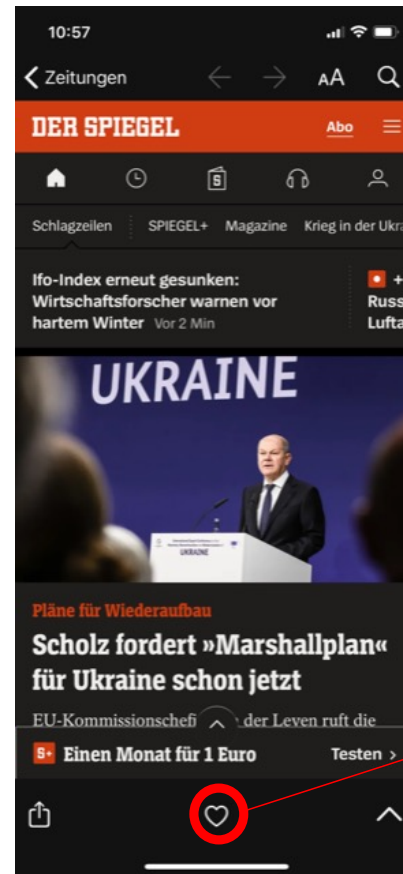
10:57

Zeitungen

AA

DER SPIEGEL

Abo

Schlagzeilen SPIEGEL+ Magazine Krieg in der Ukra

Ifo-Index erneut gesunken: Wirtschaftsforscher warnen vor hartem Winter Vor 2 Min

Russ Lufta

UKRAINE

UKRAINE

Pläne für Wiederaufbau

Scholz fordert »Marshallplan« für Ukraine schon jetzt

EU-Kommissionschef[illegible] der Leyen ruft die

S+ Einen Monat für 1 Euro Testen